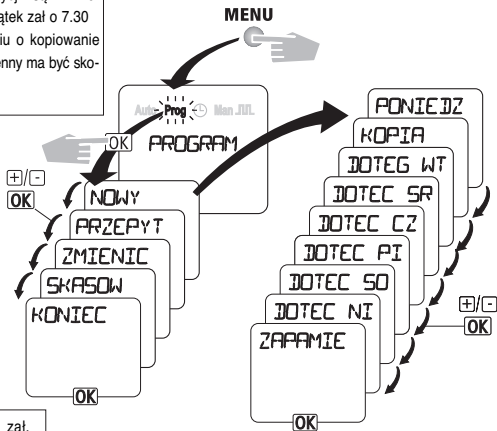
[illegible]ątek zał o 7.30
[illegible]iu o kopiowanie
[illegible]enny ma być skopiowany

MENU

Auto Prog Man

OK

PROGRAM

+/-
OK

NOWY
PRZEPYT
ZMIENIC
SKASOW
KONIEC

OK

PONIEDZ
KOPIA
DOTEG WT
DOTEC SR
DOTEC CZ
DOTEC PI
DOTEC SO
DOTEC NI
ZAPAMIE

+/-
OK

OK

zał.